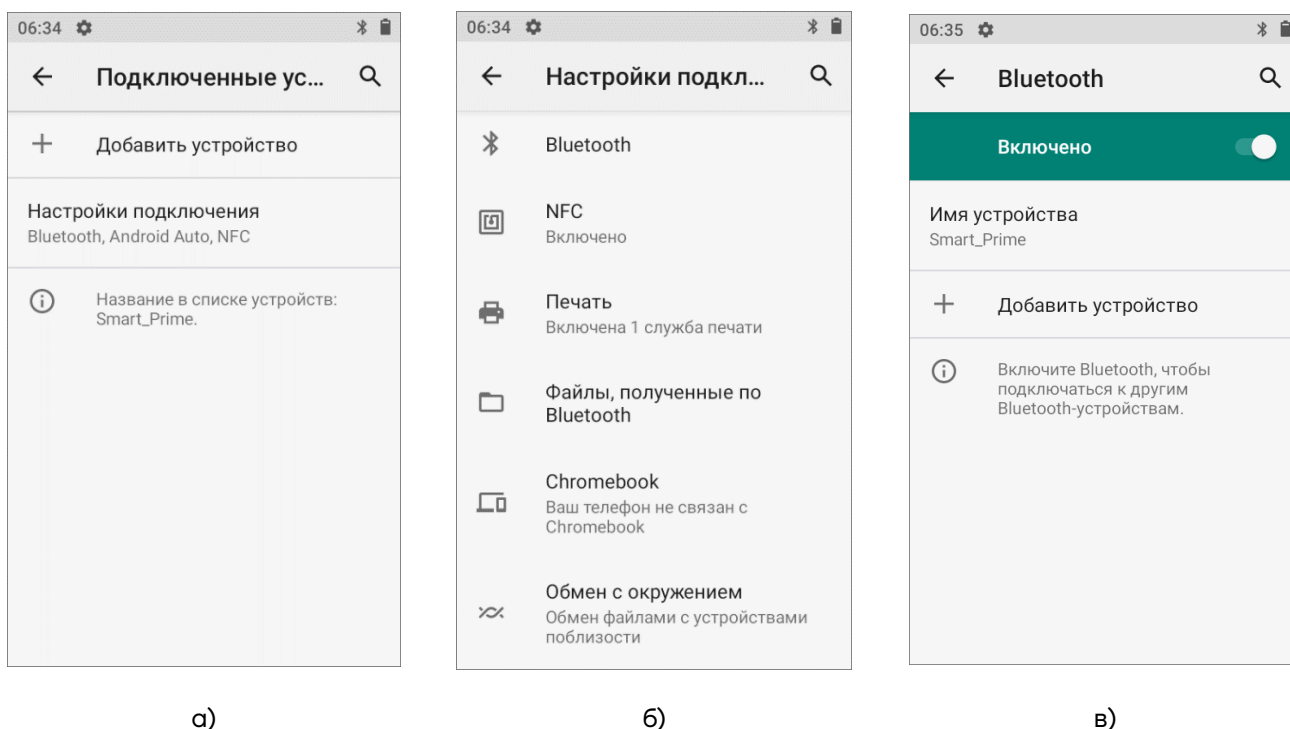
06:34

Подключенные ус...

Добавить устройство

Настройки подключения
Bluetooth, Android Auto, NFC

Название в списке устройств: Smart_Prime.

а)

06:34

Настройки подкл...

Bluetooth

NFC
Включено

Печать
Включена 1 служба печати

Файлы, полученные по Bluetooth

Chromebook
Ваш телефон не связан с Chromebook

Обмен с окружением
Обмен файлами с устройствами поблизости

б)

06:35

Bluetooth

Включено

Имя устройства
Smart_Prime

Добавить устройство

Включите Bluetooth, чтобы подключаться к другим Bluetooth-устройствам.

в)